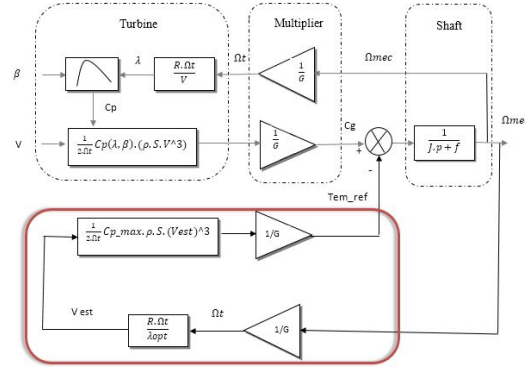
Turbine

Multiplier

Shaft

$\beta$

$\lambda$

$\frac{R.\Omega t}{V}$

$\Omega t$

$\frac{1}{G}$

$\Omega mec$

Cp

V

$\frac{1}{2.\Omega t}Cp(\lambda,\beta).(\rho.S.V\text{^}3)$

$\frac{1}{G}$

Cg

+

-

$\frac{1}{J.p+f}$

$\Omega me$

Tem_ref

$\frac{1}{2.\Omega t}Cp\_max.\rho.S.(Vest)\text{^}3$

1/G

V est

$\Omega t$

$\frac{R.\Omega t}{\lambda opt}$

1/G